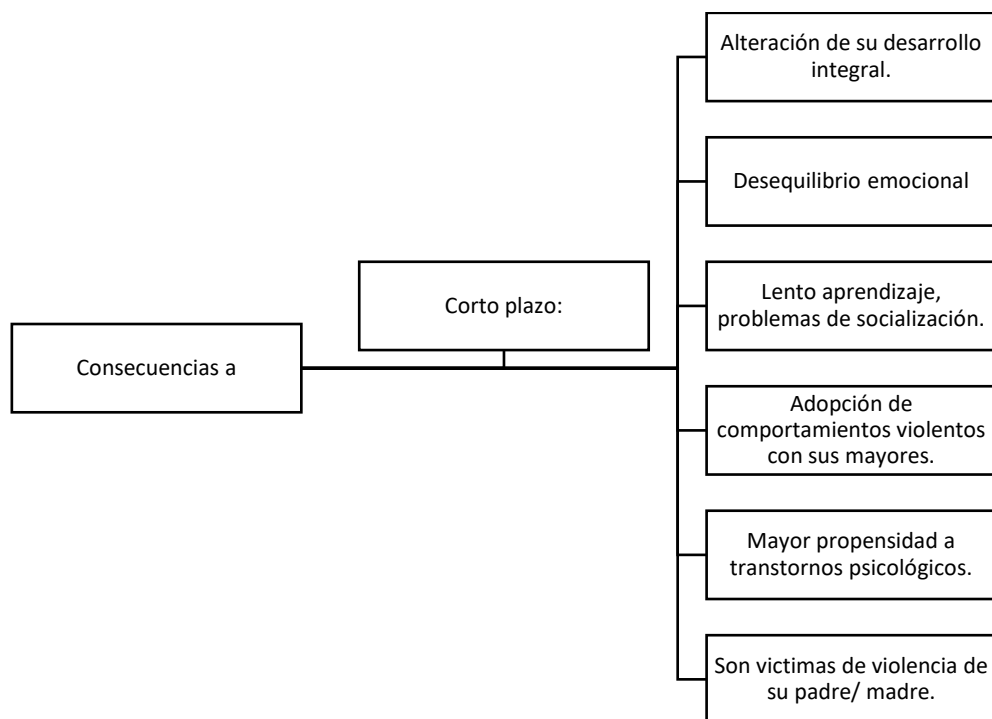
Consecuencias a

Corto plazo:

Alteración de su desarrollo integral.

Desequilibrio emocional

Lento aprendizaje, problemas de socialización.

Adopción de comportamientos violentos con sus mayores.

Mayor propensidad a transtornos psicológicos.

Son victimas de violencia de su padre/ madre.